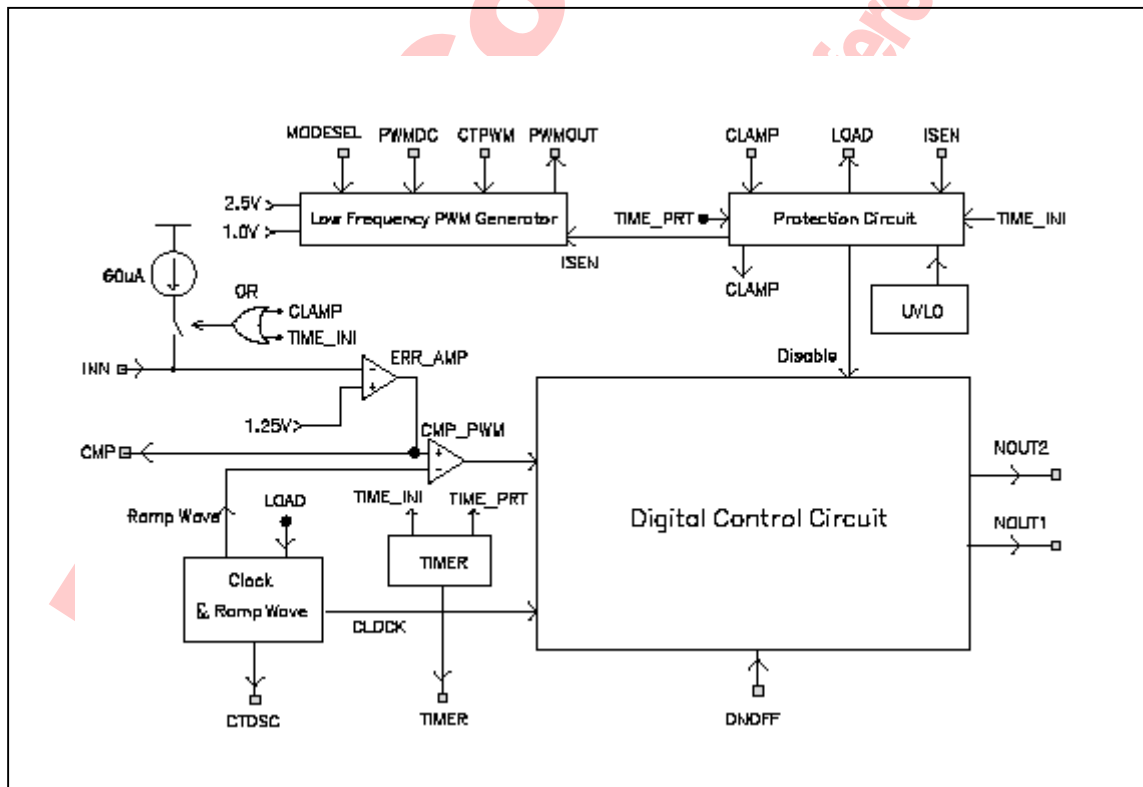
MODESEL PWMDC CTPWM PWMOUT

CLAMP LOAD ISEN

2.5V
1.0V

Low Frequency PWM Generator

TIME_PRT

Protection Circuit

TIME_INI

ISEN

CLAMP

UVLO

60uA

OR

CLAMP
TIME_INI

INN

ERR_AMP

Disable

1.25V

CMP_PWM

CMP

NOUT2

Ramp Wave

LOAD

TIME_INI TIME_PRT

Digital Control Circuit

NOUT1

Clock
& Ramp Wave

TIMER

CLOCK

CTOSC

TIMER

ONOFF